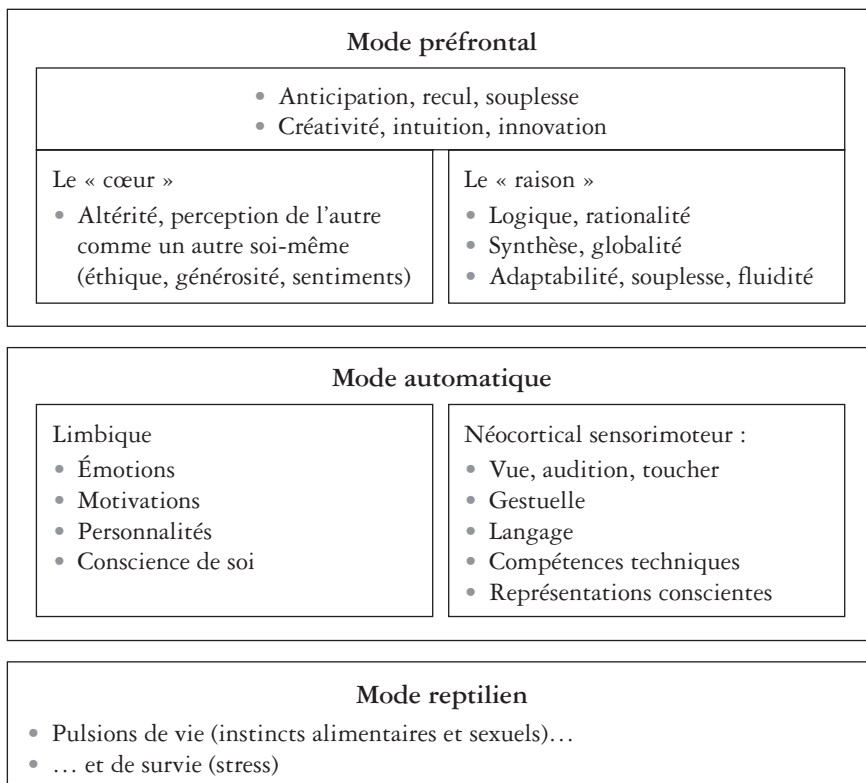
**Mode préfrontal**

• Anticipation, recul, souplesse
• Créativité, intuition, innovation

Le « cœur »

• Altérité, perception de l'autre comme un autre soi-même (éthique, générosité, sentiments)

Le « raison »

• Logique, rationalité
• Synthèse, globalité
• Adaptabilité, souplesse, fluidité

**Mode automatique**

Limbique

• Émotions
• Motivations
• Personnalités
• Conscience de soi

Néocortical sensorimoteur :

• Vue, audition, toucher
• Gestuelle
• Langage
• Compétences techniques
• Représentations conscientes

**Mode reptilien**

• Pulsions de vie (instincts alimentaires et sexuels)…
• … et de survie (stress)